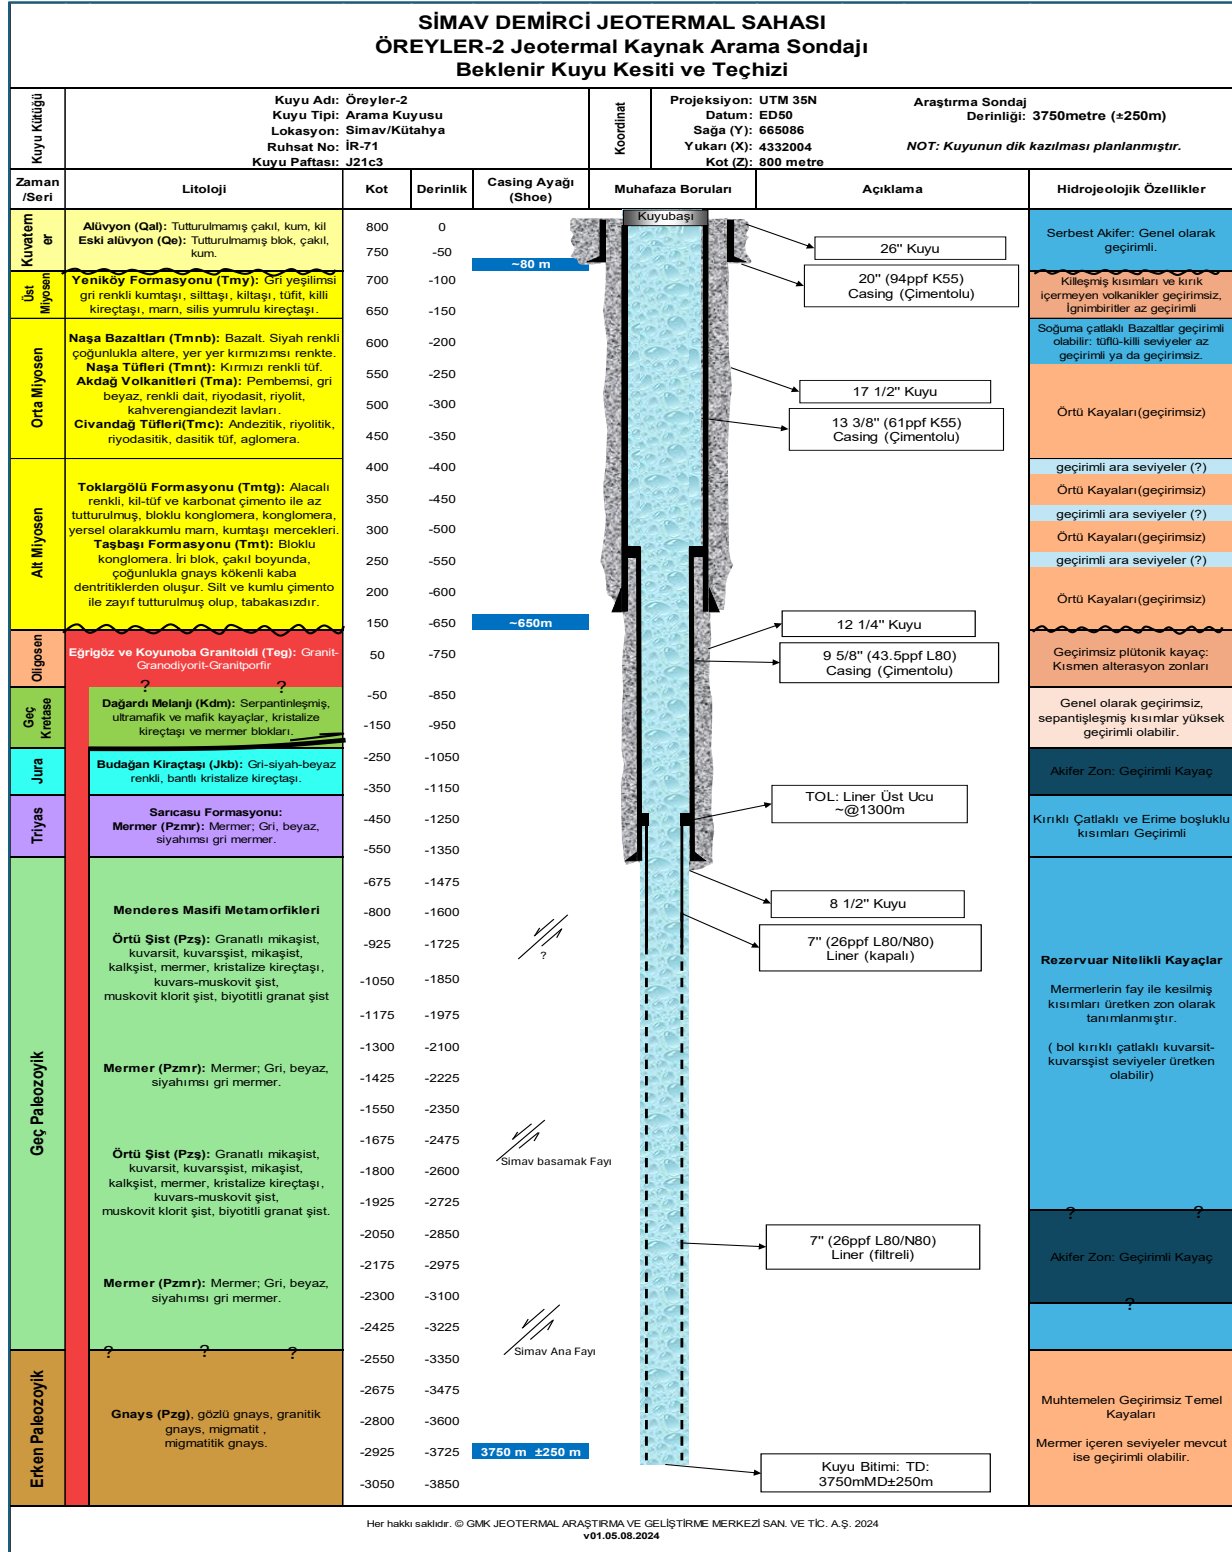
SİMAV DEMİRCİ JEOTERMAL SAHASI
ÖREYLER-2 Jeotermal Kaynak Arama Sondajı
Beklenir Kuyu Kesiti ve Teçhizi

Kuyu Kütüğü

Kuyu Adı: Öreyler-2
Kuyu Tipi: Arama Kuyusu
Lokasyon: Simav/Kütahya
Ruhsat No: İR-71
Kuyu Paftası: J21c3

Koordinat

Projeksiyon: UTM 35N
Datum: ED50
Sağa (Y): 665086
Yukarı (X): 4332004
Kot (Z): 800 metre

Araştırma Sondaj Derinliği: 3750metre (±250m)

NOT: Kuyunun dik kazılması planlanmıştır.

| Zaman /Seri | Litoloji | Kot | Derinlik | Casing Ayağı (Shoe) | Muhafaza Boruları | Açıklama | Hidrojeolojik Özellikler |
|---|---|---|---|---|---|---|---|

Kuvatemer
Alüvyon (Qal): Tutturulmamış çakıl, kum, kil
Eski alüvyon (Qe): Tutturulmamış blok, çakıl, kum.

Üst Miyosen
Yeniköy Formasyonu (Tmy): Gri yeşilimsi gri renkli kumtaşı, silttaşı, kiltaşı, tüfit, killi kireçtaşı, marn, silis yumrulu kireçtaşı.

Orta Miyosen
Naşa Bazaltları (Tmnb): Bazalt. Siyah renkli çoğunlukla altere, yer yer kırmızımsı renkte.
Naşa Tüfleri (Tmnt): Kırmızı renkli tüf.
Akdağ Volkanitleri (Tma): Pembemsi, gri beyaz, renkli dait, riyodasit, riyolit, kahverengiandezit lavları.
Civandağ Tüfleri(Tmc): Andezitik, riyolitik, riyodasitik, dasitik tüf, aglomera.

Alt Miyosen
Toklargölü Formasyonu (Tmtg): Alacalı renkli, kil-tüf ve karbonat çimento ile az tutturulmuş, bloklu konglomera, konglomera, yersel olarakkumlu marn, kumtaşı mercekleri.
Taşbaşı Formasyonu (Tmt): Bloklu konglomera. İri blok, çakıl boyunda, çoğunlukla gnays kökenli kaba dentritiklerden oluşur. Silt ve kumlu çimento ile zayıf tutturulmuş olup, tabakasızdır.

Oligosen
Eğrigöz ve Koyunoba Granitoidi (Teg): Granit-Granodiyorit-Granitporfir
? ?

Geç Kretase
Dağardı Melanjı (Kdm): Serpantinleşmiş, ultramafik ve mafik kayaçlar, kristalize kireçtaşı ve mermer blokları.

Jura
Budağan Kireçtaşı (Jkb): Gri-siyah-beyaz renkli, bantlı kristalize kireçtaşı.

Triyas
Sarıcasu Formasyonu:
Mermer (Pzmr): Mermer; Gri, beyaz, siyahımsı gri mermer.

Geç Paleozoyik
Menderes Masifi Metamorfikleri
Örtü Şist (Pzş): Granatlı mikaşist, kuvarsit, kuvarsşist, mikaşist, kalkşist, mermer, kristalize kireçtaşı, kuvars-muskovit şist, muskovit klorit şist, biyotitli granat şist
Mermer (Pzmr): Mermer; Gri, beyaz, siyahımsı gri mermer.
Örtü Şist (Pzş): Granatlı mikaşist, kuvarsit, kuvarsşist, mikaşist, kalkşist, mermer, kristalize kireçtaşı, kuvars-muskovit şist, muskovit klorit şist, biyotitli granat şist.
Mermer (Pzmr): Mermer; Gri, beyaz, siyahımsı gri mermer.
? ? ?

Erken Paleozoyik
Gnays (Pzg), gözlü gnays, granitik gnays, migmatit , migmatitik gnays.

| Kot | Derinlik |
|---|---|
| 800 | 0 |
| 750 | -50 |
| 700 | -100 |
| 650 | -150 |
| 600 | -200 |
| 550 | -250 |
| 500 | -300 |
| 450 | -350 |
| 400 | -400 |
| 350 | -450 |
| 300 | -500 |
| 250 | -550 |
| 200 | -600 |
| 150 | -650 |
| 50 | -750 |
| -50 | -850 |
| -150 | -950 |
| -250 | -1050 |
| -350 | -1150 |
| -450 | -1250 |
| -550 | -1350 |
| -675 | -1475 |
| -800 | -1600 |
| -925 | -1725 |
| -1050 | -1850 |
| -1175 | -1975 |
| -1300 | -2100 |
| -1425 | -2225 |
| -1550 | -2350 |
| -1675 | -2475 |
| -1800 | -2600 |
| -1925 | -2725 |
| -2050 | -2850 |
| -2175 | -2975 |
| -2300 | -3100 |
| -2425 | -3225 |
| -2550 | -3350 |
| -2675 | -3475 |
| -2800 | -3600 |
| -2925 | -3725 |
| -3050 | -3850 |

~80 m
~650m
?
Simav basamak Fayı
Simav Ana Fayı
3750 m ±250 m

Kuyubaşı

26" Kuyu
20" (94ppf K55) Casing (Çimentolu)
17 1/2" Kuyu
13 3/8" (61ppf K55) Casing (Çimentolu)
12 1/4" Kuyu
9 5/8" (43.5ppf L80) Casing (Çimentolu)
TOL: Liner Üst Ucu ~@1300m
8 1/2" Kuyu
7" (26ppf L80/N80) Liner (kapalı)
7" (26ppf L80/N80) Liner (filtreli)
Kuyu Bitimi: TD: 3750mMD±250m

Serbest Akifer: Genel olarak geçirimli.
Killeşmiş kısımları ve kırık içermeyen volkanikler geçirimsiz, İgnimbiritler az geçirimli
Soğuma çatlaklı Bazaltlar geçirimli olabilir: tüflü-killi seviyeler az geçirimli ya da geçirimsiz.
Örtü Kayaları(geçirimsiz)
geçirimli ara seviyeler (?)
Örtü Kayaları(geçirimsiz)
geçirimli ara seviyeler (?)
Örtü Kayaları(geçirimsiz)
geçirimli ara seviyeler (?)
Örtü Kayaları(geçirimsiz)
Geçirimsiz plütonik kayaç: Kısmen alterasyon zonları
Genel olarak geçirimsiz, sepantişleşmiş kısımlar yüksek geçirimli olabilir.
Akifer Zon: Geçirimli Kayaç
Kırıklı Çatlaklı ve Erime boşluklu kısımları Geçirimli
Rezervuar Nitelikli Kayaçlar
Mermerlerin fay ile kesilmiş kısımları üretken zon olarak tanımlanmıştır.
( bol kırıklı çatlaklı kuvarsit-kuvarsşist seviyeler üretken olabilir)
? ?
Akifer Zon: Geçirimli Kayaç
?
Muhtemelen Geçirimsiz Temel Kayaları
Mermer içeren seviyeler mevcut ise geçirimli olabilir.

Her hakkı saklıdır. © GMK JEOTERMAL ARAŞTIRMA VE GELİŞTİRME MERKEZİ SAN. VE TİC. A.Ş. 2024
v01.05.08.2024